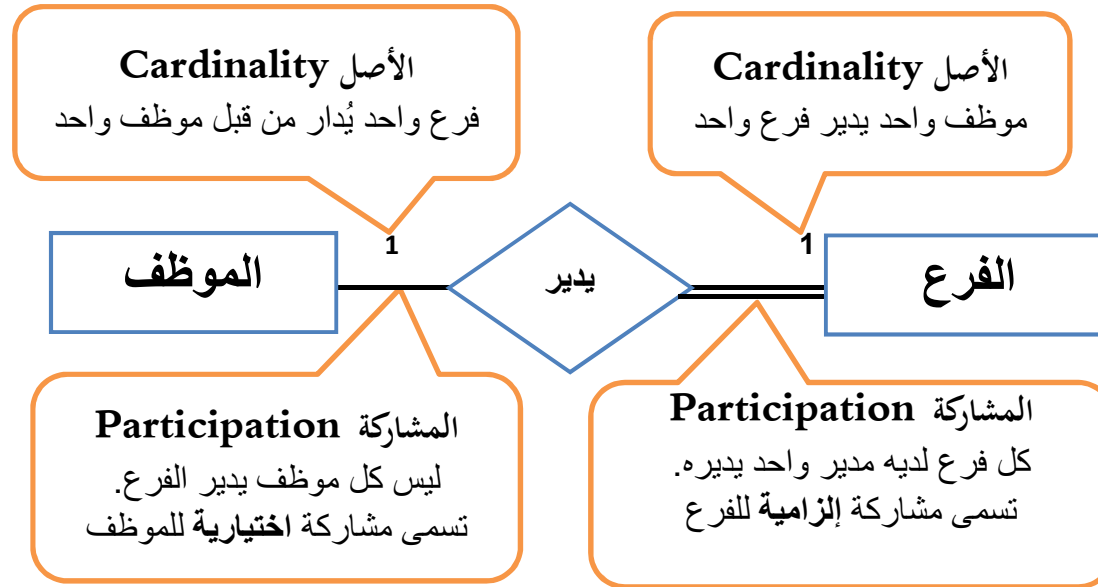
الأصل Cardinality
فرع واحد يُدار من قبل موظف واحد

الأصل Cardinality
موظف واحد يدير فرع واحد

1

1

الموظف

يدير

الفرع

المشاركة Participation
ليس كل موظف يدير الفرع.
تسمى مشاركة **اختيارية** للموظف

المشاركة Participation
كل فرع لديه مدير واحد يديره.
تسمى مشاركة **إلزامية** للفرع